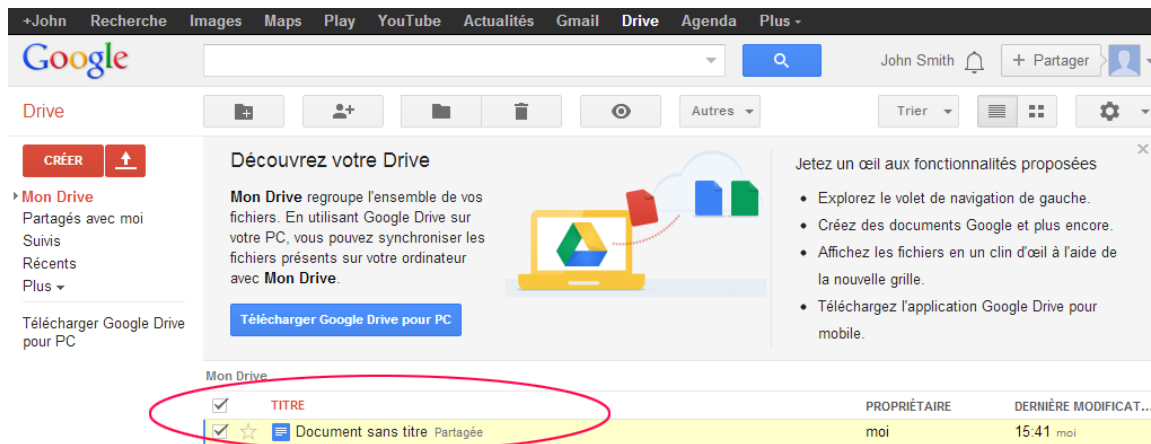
+John Recherche Images Maps Play YouTube Actualités Gmail Drive Agenda Plus

Google

John Smith + Partager

Drive

Autres Trier

CRÉER

Mon Drive
Partagés avec moi
Suivis
Récents
Plus

Télécharger Google Drive pour PC

Découvrez votre Drive

Mon Drive regroupe l'ensemble de vos fichiers. En utilisant Google Drive sur votre PC, vous pouvez synchroniser les fichiers présents sur votre ordinateur avec Mon Drive.

Télécharger Google Drive pour PC

Jetez un œil aux fonctionnalités proposées

• Explorez le volet de navigation de gauche.
• Créez des documents Google et plus encore.
• Affichez les fichiers en un clin d'œil à l'aide de la nouvelle grille.
• Téléchargez l'application Google Drive pour mobile.

Mon Drive

| | TITRE | PROPRIÉTAIRE | DERNIÈRE MODIFICAT... |
|---|---|---|---|
| | Document sans titre Partagée | moi | 15:41 moi |